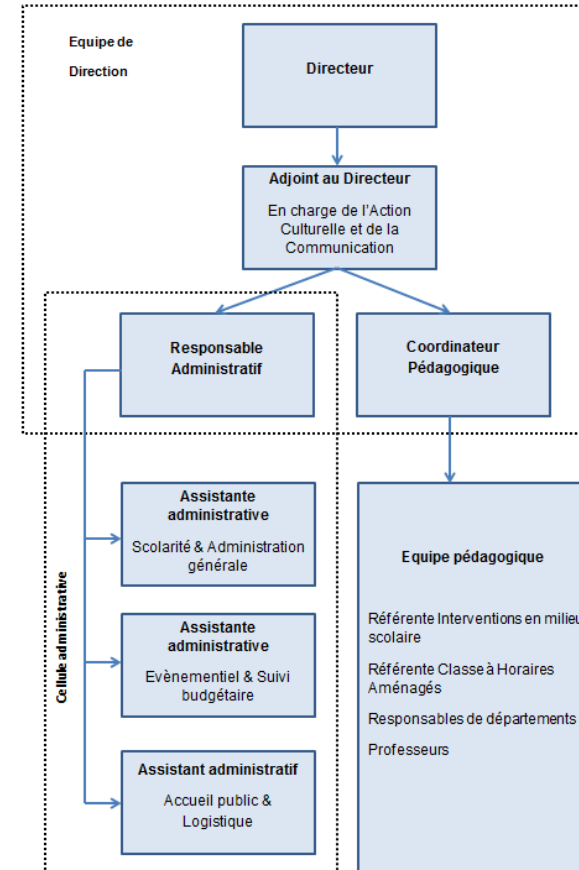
Equipe de Direction

Directeur

Adjoint au Directeur

En charge de l'Action Culturelle et de la Communication

Responsable Administratif

Coordinateur Pédagogique

Cellule administrative

Assistante administrative

Scolarité & Administration générale

Assistante administrative

Evènementiel & Suivi budgétaire

Assistant administratif

Accueil public & Logistique

Equipe pédagogique

Référente Interventions en milieu scolaire

Référente Classe à Horaires Aménagés

Responsables de départements

Professeurs